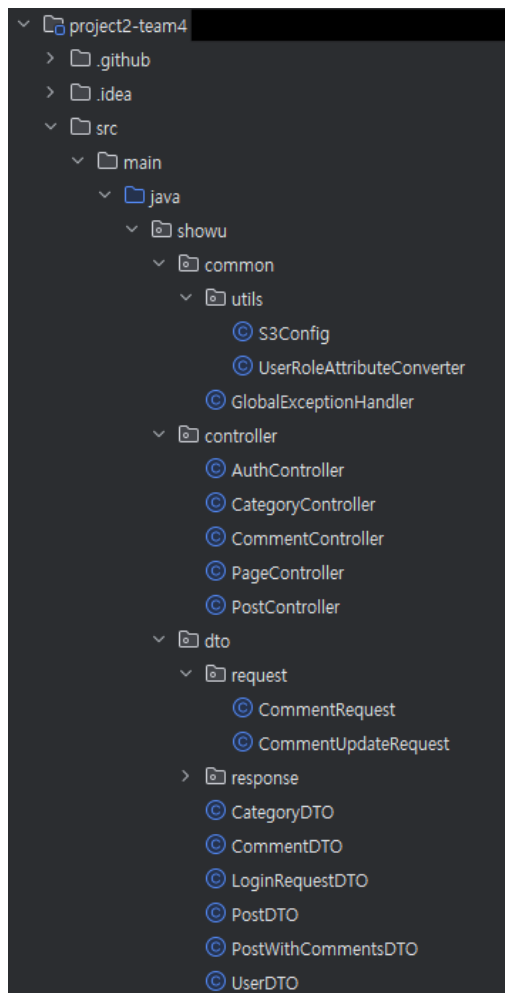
project2-team4
.github
.idea
src
main
java
showu
common
utils
S3Config
UserRoleAttributeConverter
GlobalExceptionHandler
controller
AuthController
CategoryController
CommentController
PageController
PostController
dto
request
CommentRequest
CommentUpdateRequest
response
CategoryDTO
CommentDTO
LoginRequestDTO
PostDTO
PostWithCommentsDTO
UserDTO